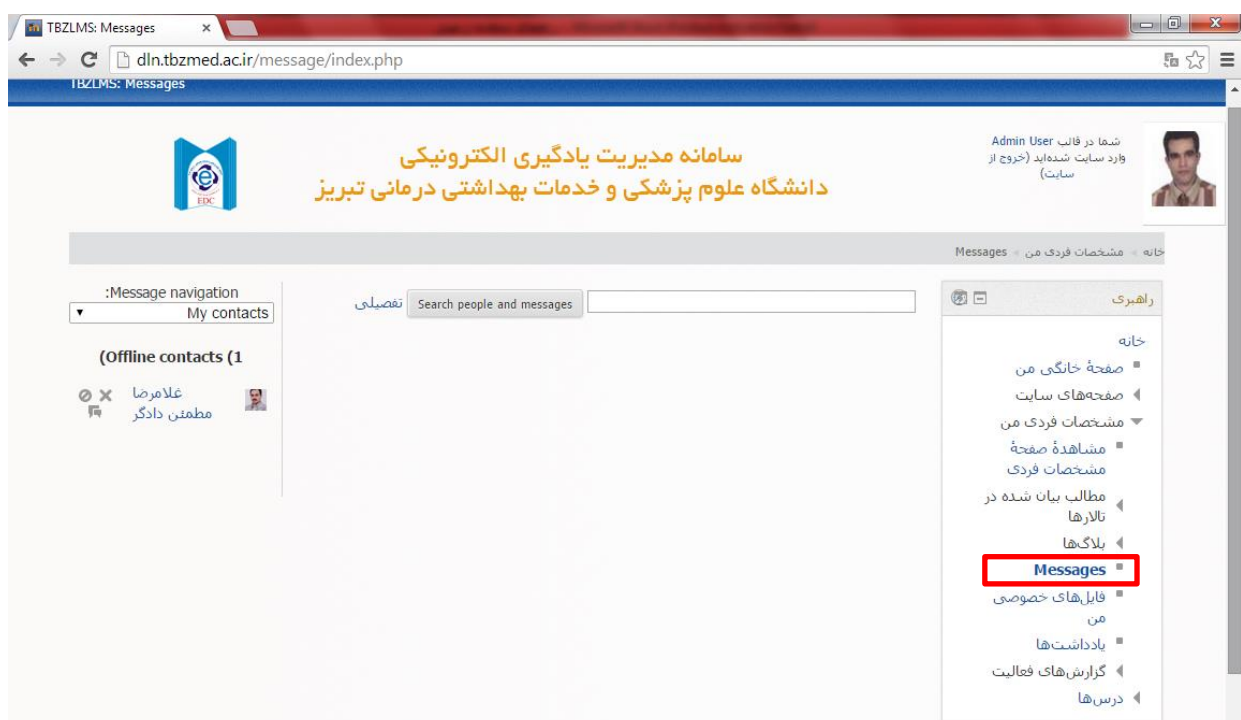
TBZLMS: Messages

dln.tbzmed.ac.ir/message/index.php

TBZLMS: Messages

شما در قالب Admin User وارد سایت شده‌اید (خروج از سایت)

سامانه مدیریت یادگیری الکترونیکی
دانشگاه علوم پزشکی و خدمات بهداشتی درمانی تبریز

EDC

خانه ◂ مشخصات فردی من ◂ Messages

راهبری

خانه
صفحهٔ خانگی من
صفحه‌های سایت
مشخصات فردی من
مشاهدهٔ صفحهٔ مشخصات فردی
مطالب بیان شده در تالارها
بلاگ‌ها
Messages
فایل‌های خصوصی من
یادداشت‌ها
گزارش‌های فعالیت
درس‌ها

Search people and messages
تفصیلی

:Message navigation
My contacts

(Offline contacts (1

غلامرضا مطمئن دادگر